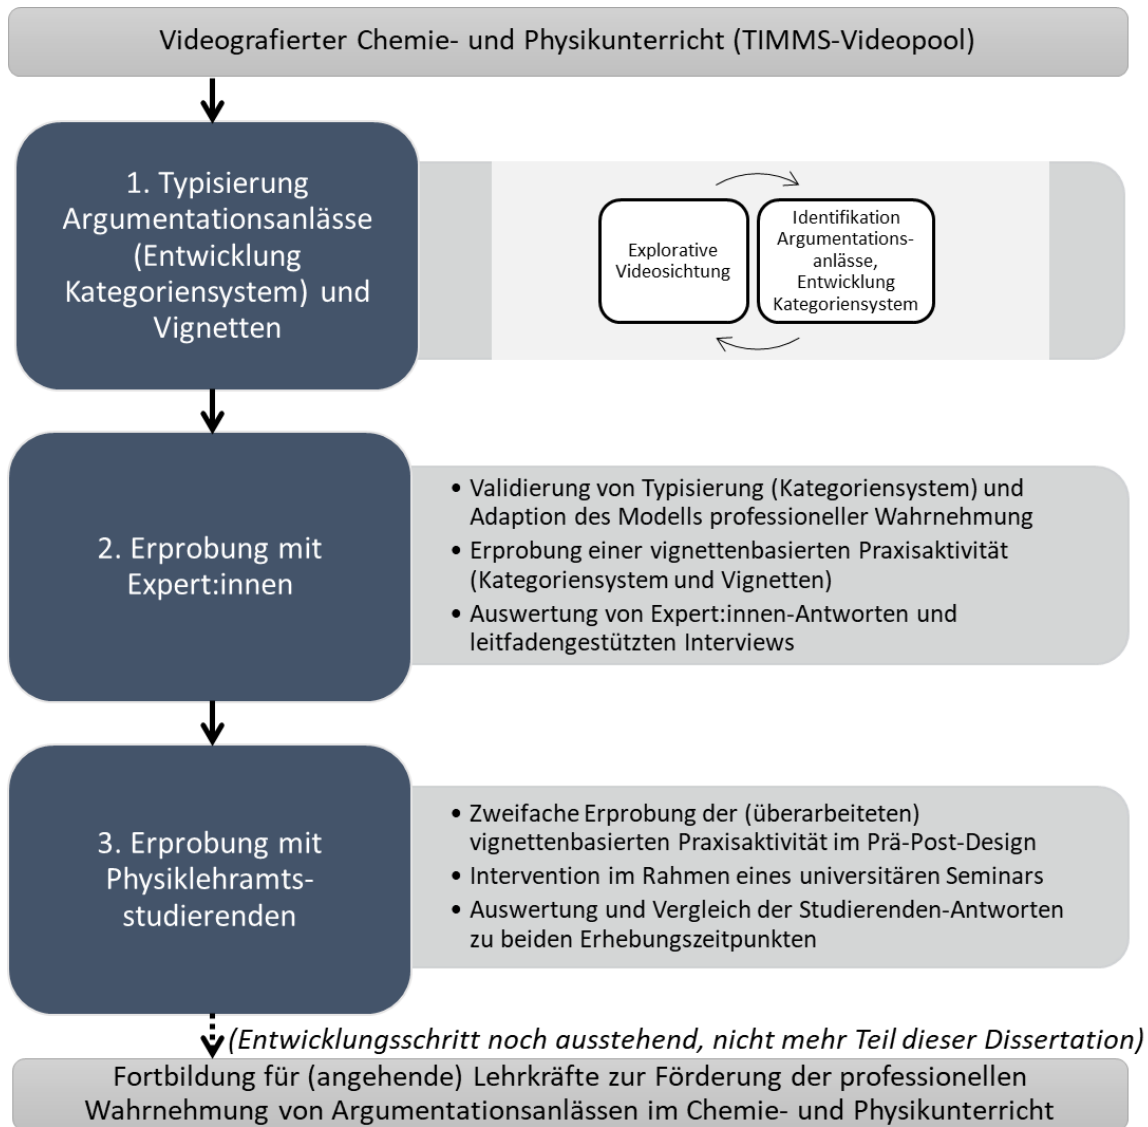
Videografierter Chemie- und Physikunterricht (TIMMS-Videopool)

1. Typisierung Argumentationsanlässe (Entwicklung Kategoriensystem) und Vignetten

Explorative Videosichtung

Identifikation Argumentationsanlässe, Entwicklung Kategoriensystem

2. Erprobung mit Expert:innen

• Validierung von Typisierung (Kategoriensystem) und Adaption des Modells professioneller Wahrnehmung
• Erprobung einer vignettenbasierten Praxisaktivität (Kategoriensystem und Vignetten)
• Auswertung von Expert:innen-Antworten und leitfadengestützten Interviews

3. Erprobung mit Physiklehramtsstudierenden

• Zweifache Erprobung der (überarbeiteten) vignettenbasierten Praxisaktivität im Prä-Post-Design
• Intervention im Rahmen eines universitären Seminars
• Auswertung und Vergleich der Studierenden-Antworten zu beiden Erhebungszeitpunkten

(Entwicklungsschritt noch ausstehend, nicht mehr Teil dieser Dissertation)

Fortbildung für (angehende) Lehrkräfte zur Förderung der professionellen Wahrnehmung von Argumentationsanlässen im Chemie- und Physikunterricht